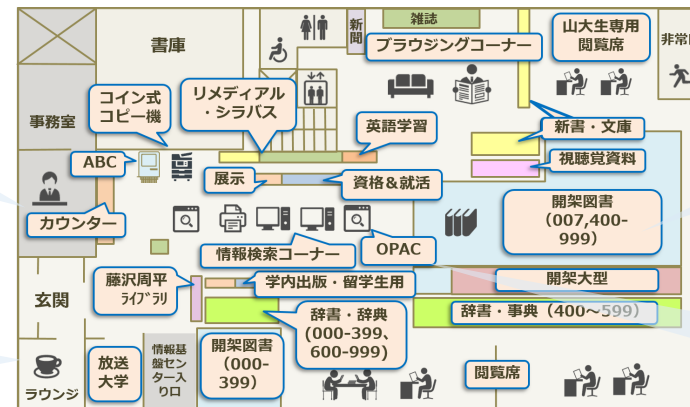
書庫

新聞

雑誌

ブラウジングコーナー

山大生専用閲覧席

非常口

事務室

コイン式コピー機

リメディアル・シラバス

英語学習

新書・文庫

視聴覚資料

ABC

展示

資格&就活

開架図書（007,400-999）

カウンター

情報検索コーナー

OPAC

藤沢周平ライブラリ

学内出版・留学生用

開架大型

玄関

辞書・辞典（000-399、600-999）

辞書・事典（400～599）

ラウンジ

放送大学

情報基盤センター入り口

開架図書（000-399）

閲覧席